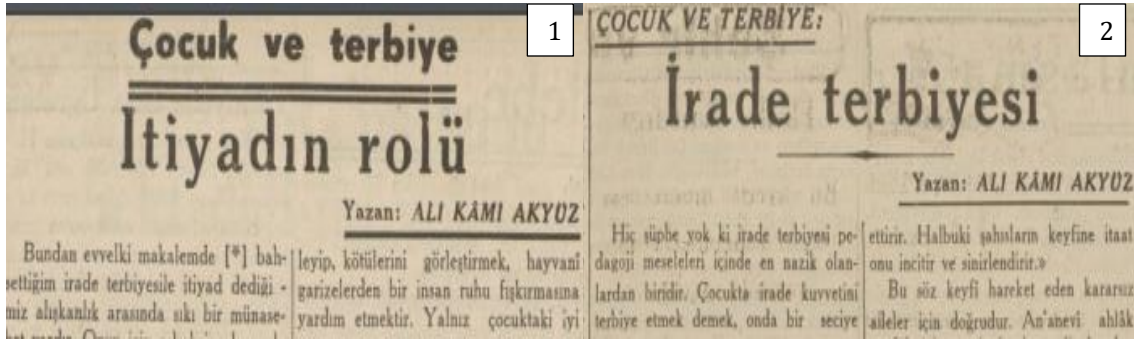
1

Çocuk ve terbiye

Itiyadın rolü

Yazan: ALİ KÂMİ AKYÜZ

Bundan evvelki makalemde [*] bahsettiğim irade terbiyesile itiyad dediğimiz alışkanlık arasında sıkı bir münase- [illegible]

leyip, kötülerini görleştirmek, hayvanî garizelerden bir insan ruhu fışkırmasına yardım etmektir. Yalnız çocuktaki iyi

2

ÇOCUK VE TERBİYE:

İrade terbiyesi

Yazan: ALİ KÂMİ AKYÜZ

Hiç şüphe yok ki irade terbiyesi pedagoji meseleleri içinde en nazik olanlardan biridir. Çocukta irade kuvvetini terbiye etmek demek, onda bir seciye

ettirir. Halbuki şahısların keyfine itaat onu incitir ve sinirlendirir.»

Bu söz keyfî hareket eden kararsız aileler için doğrudur. An'anevi ahlâk